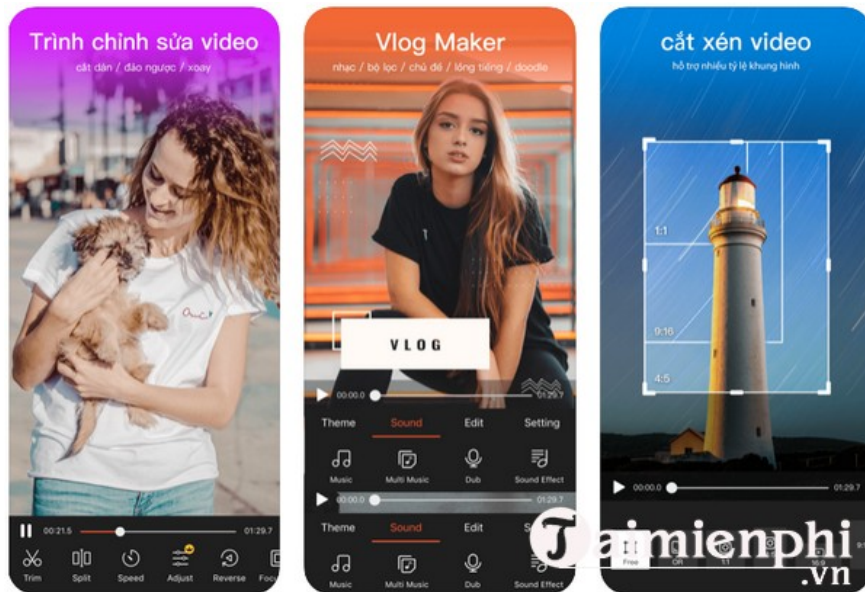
Trình chỉnh sửa video

cắt dán / đảo ngược / xoay

00:21.5 01:29.7

Trim Split Speed Adjust Reverse Focu

Vlog Maker

nhạc / bộ lọc / chủ đề / lồng tiếng / doodle

VLOG

00:00.0 01:29.7

Theme Sound Edit Setting

Music Multi Music Dub Sound Effect

00:00.0 01:29.7

Theme Sound Edit Setting

Music Multi Music Dub Sound Effect

cắt xén video

hỗ trợ nhiều tỷ lệ khung hình

1:1

9:16

4:5

00:00.0 01:29.7

Free

Taimienphi.vn